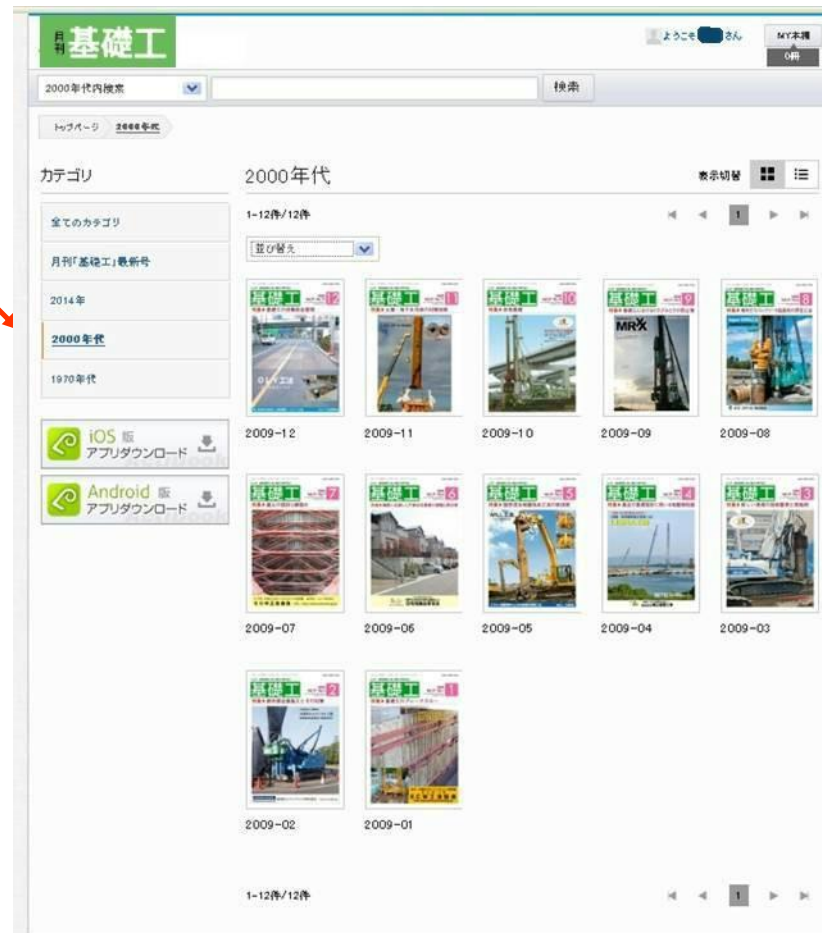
月刊 基礎工

ようこそ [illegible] さん

MY本棚 0冊

2000年代内検索

検索

トップページ 2000年代

カテゴリ

全てのカテゴリ

月刊「基礎工」最新号

2014年

2000年代

1970年代

iOS 版 アプリダウンロード

Android 版 アプリダウンロード

2000年代

表示切替

1-12件/12件

1

並び替え

基礎工 12

2009-12

基礎工 11

2009-11

基礎工 10

2009-10

基礎工 9

2009-09

基礎工 8

2009-08

基礎工 7

2009-07

基礎工 6

2009-06

基礎工 5

2009-05

基礎工 4

2009-04

基礎工 3

2009-03

基礎工 2

2009-02

基礎工 1

2009-01

1-12件/12件

1